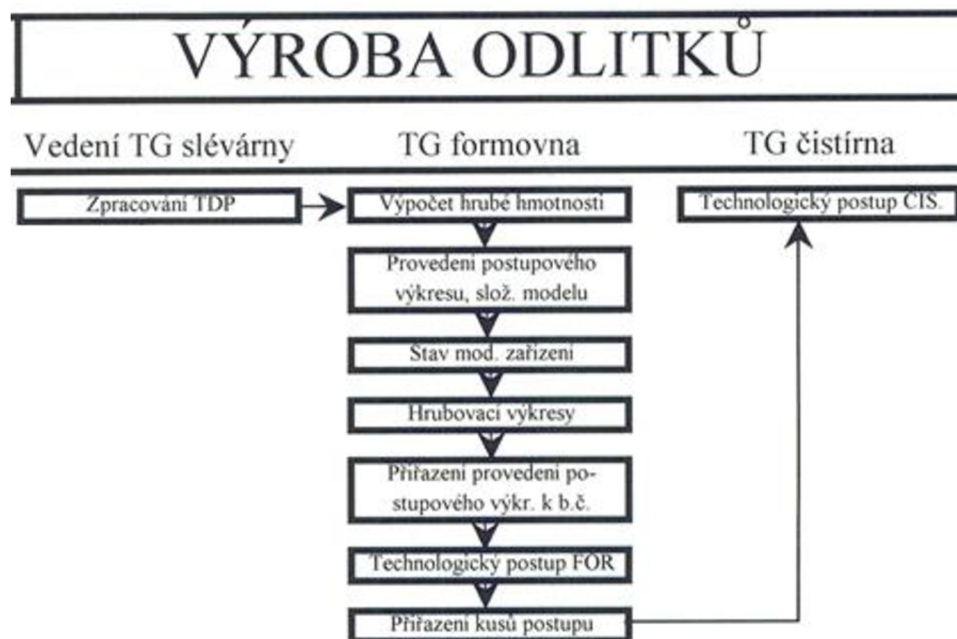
VÝROBA ODLITKŮ

Vedení TG slévárny

TG formovna

TG čistírna

Zpracování TDP

Výpočet hrubé hmotnosti

Provedení postupového výkresu, slož. modelu

Stav mod. zařízení

Hrubovací výkresy

Přiřazení provedení postupového výkr. k b.č.

Technologický postup FOR

Přiřazení kusů postupu

Technologický postup ČIS.